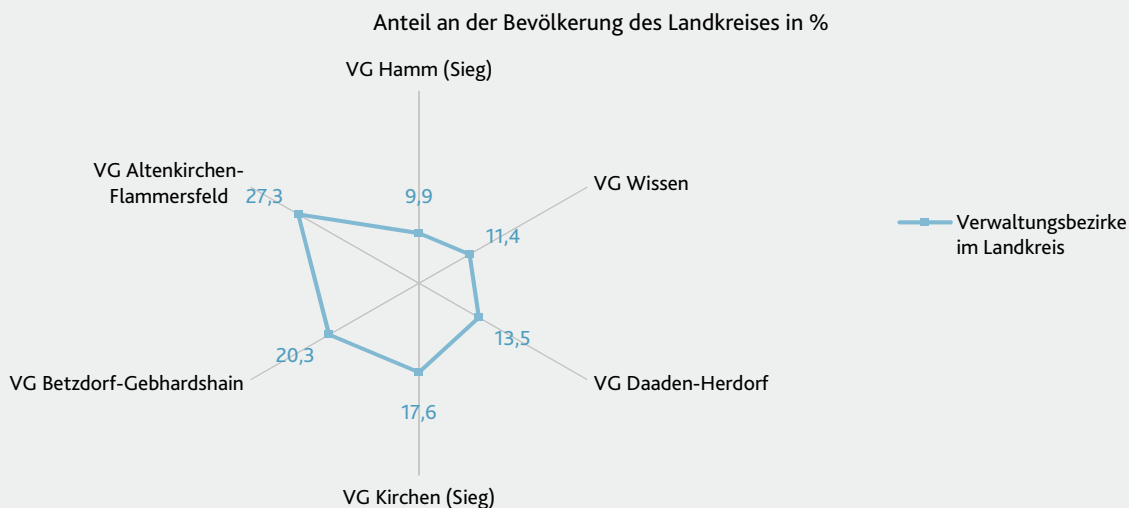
Anteil an der Bevölkerung des Landkreises in %

VG Hamm (Sieg)

VG Altenkirchen-Flammersfeld

27,3

9,9

VG Wissen

11,4

Verwaltungsbezirke im Landkreis

13,5

VG Daaden-Herdorf

20,3

VG Betzdorf-Gebhardshain

17,6

VG Kirchen (Sieg)